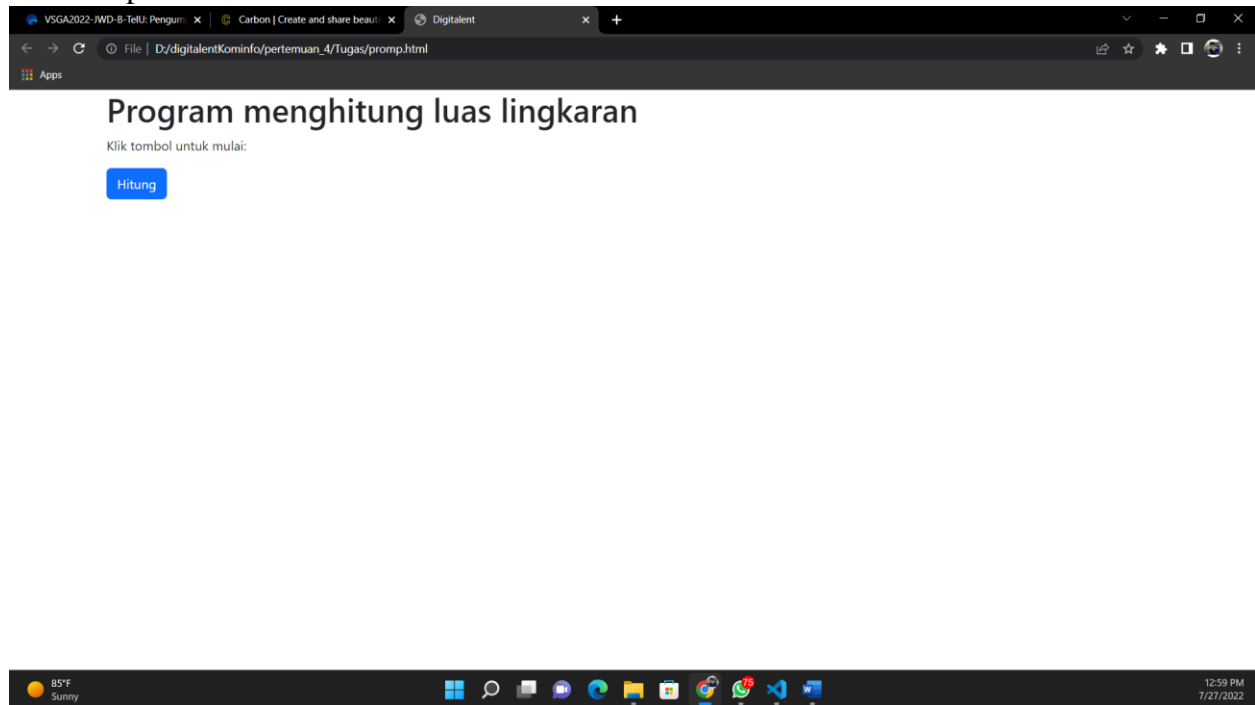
VSGA2022-JWD-B-TelU: Pengum
Carbon | Create and share beauti
Digitalent

File | D:/digitalentKominfo/pertemuan_4/Tugas/promp.html

Apps

Program menghitung luas lingkaran

Klik tombol untuk mulai:

Hitung

85°F
Sunny

75

12:59 PM
7/27/2022